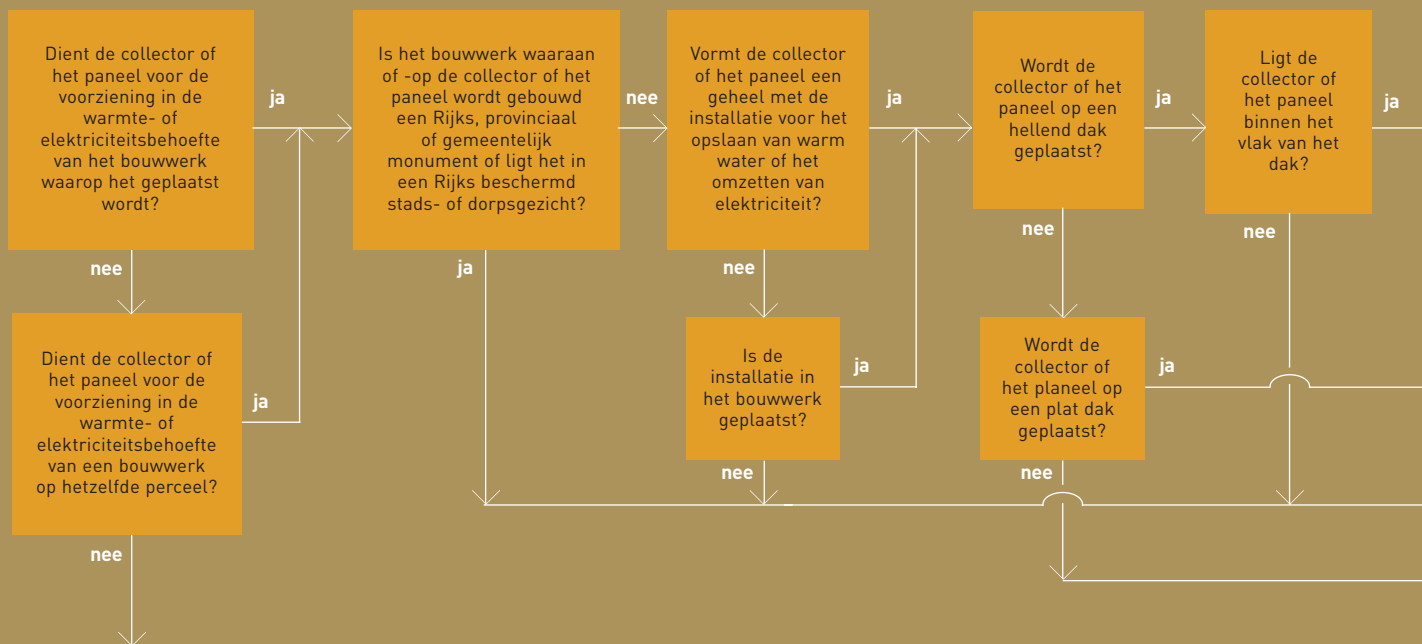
Dient de collector of het paneel voor de voorziening in de warmte- of elektriciteitsbehoefte van het bouwwerk waarop het geplaatst wordt?

ja

nee

Dient de collector of het paneel voor de voorziening in de warmte- of elektriciteitsbehoefte van een bouwwerk op hetzelfde perceel?

ja

nee

Is het bouwwerk waaraan of -op de collector of het paneel wordt gebouwd een Rijks, provinciaal of gemeentelijk monument of ligt het in een Rijks beschermd stads- of dorpsgezicht?

nee

ja

Vormt de collector of het paneel een geheel met de installatie voor het opslaan van warm water of het omzetten van elektriciteit?

ja

nee

Is de installatie in het bouwwerk geplaatst?

ja

nee

Wordt de collector of het paneel op een hellend dak geplaatst?

ja

nee

Wordt de collector of het planeel op een plat dak geplaatst?

ja

nee

Ligt de collector of het paneel binnen het vlak van het dak?

ja

nee